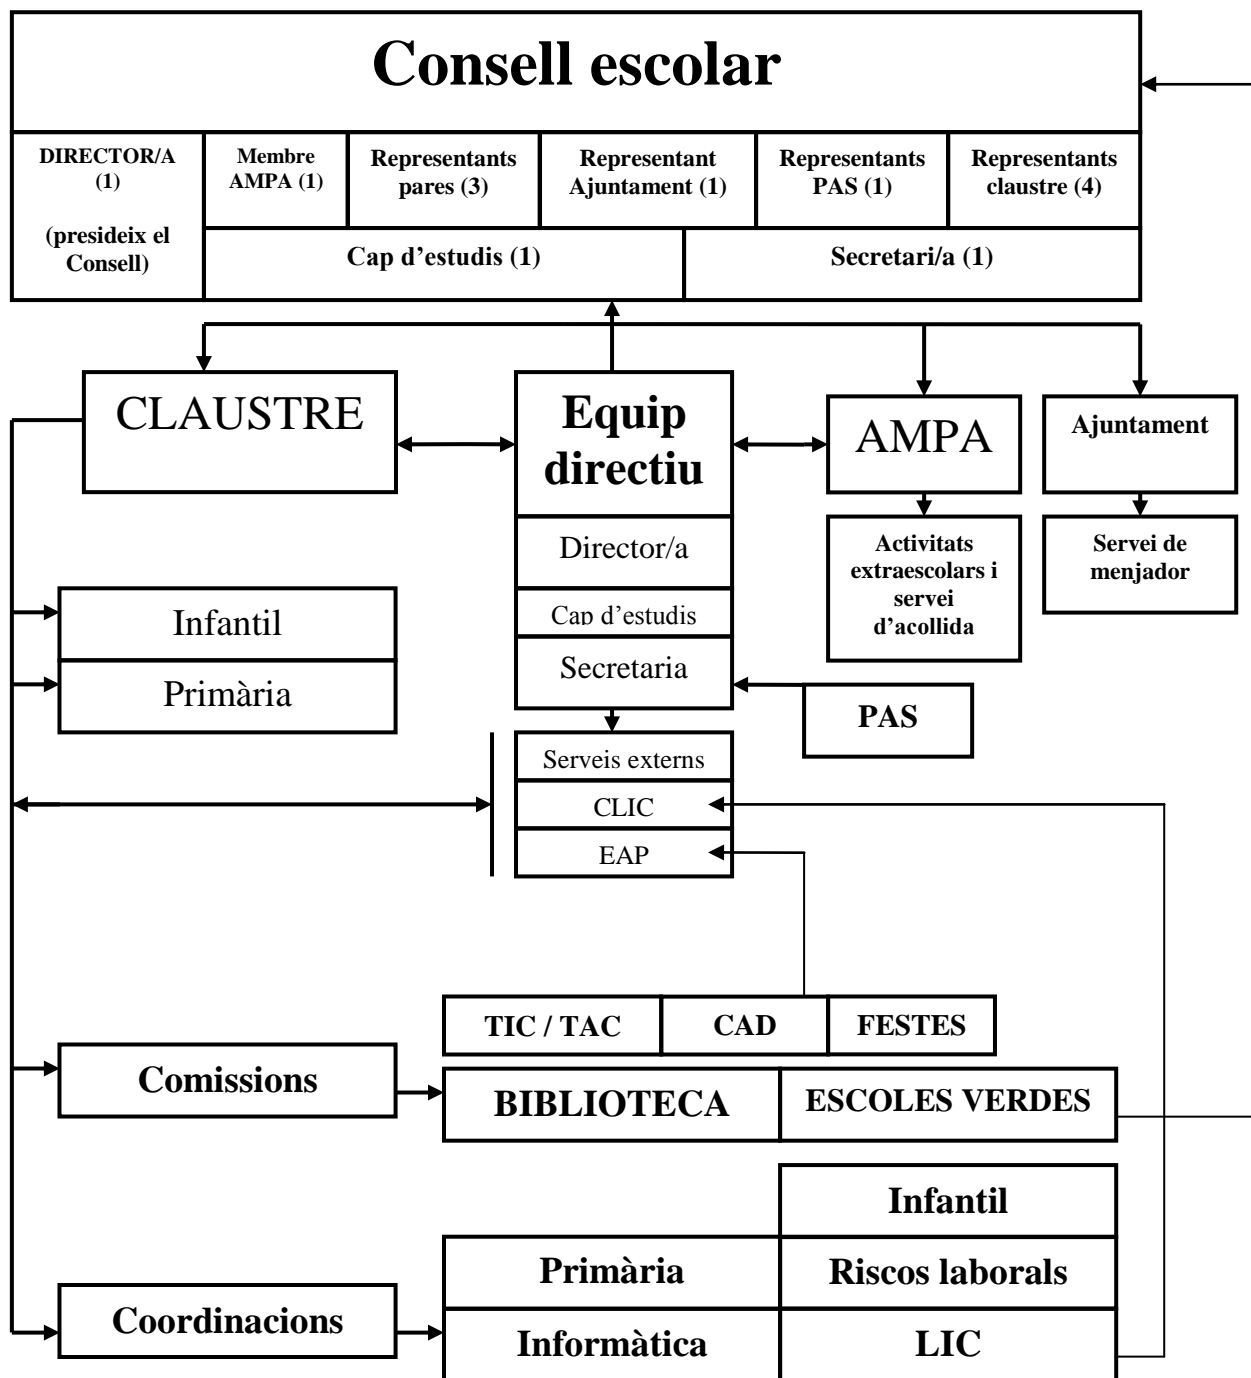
Consell escolar

DIRECTOR/A (1)

(presideix el Consell)

Membre AMPA (1)

Representants pares (3)

Representant Ajuntament (1)

Representants PAS (1)

Representants claustre (4)

Cap d'estudis (1)

Secretari/a (1)

CLAUSTRE

Equip directiu

Director/a

Cap d'estudis

Secretaria

AMPA

Activitats extraescolars i servei d'acollida

Ajuntament

Servei de menjador

Infantil

Primària

PAS

Serveis externs

CLIC

EAP

TIC / TAC

CAD

FESTES

Comissions

BIBLIOTECA

ESCOLES VERDES

Infantil

Primària

Riscos laborals

Coordinacions

Informàtica

LIC